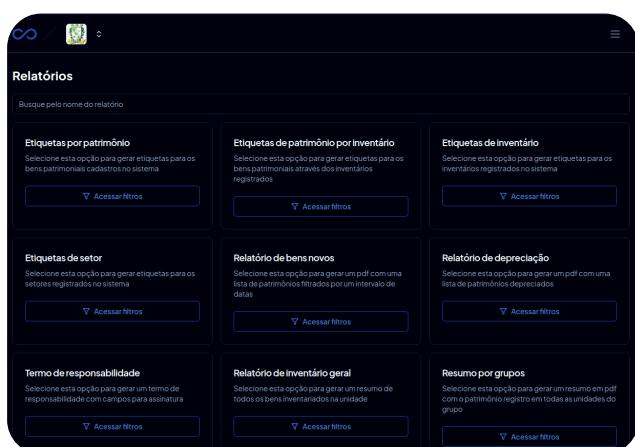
Relatórios

Busque pelo nome do relatório

Etiquetas por patrimônio
Selecione esta opção para gerar etiquetas para os bens patrimoniais cadastros no sistema
Acessar filtros

Etiquetas de patrimônio por inventário
Selecione esta opção para gerar etiquetas para os bens patrimoniais através dos inventários registrados
Acessar filtros

Etiquetas de inventário
Selecione esta opção para gerar etiquetas para os inventários registrados no sistema
Acessar filtros

Etiquetas de setor
Selecione esta opção para gerar etiquetas para os setores registrados no sistema
Acessar filtros

Relatório de bens novos
Selecione esta opção para gerar um pdf com uma lista de patrimônios filtrados por um intervalo de datas
Acessar filtros

Relatório de depreciação
Selecione esta opção para gerar um pdf com uma lista de patrimônios depreciados
Acessar filtros

Termo de responsabilidade
Selecione esta opção para gerar um termo de responsabilidade com campos para assinatura
Acessar filtros

Relatório de inventário geral
Selecione esta opção para gerar um resumo de todos os bens inventariados na unidade
Acessar filtros

Resumo por grupos
Selecione esta opção para gerar um resumo em pdf com o patrimônio registro em todas as unidades do grupo
Acessar filtros